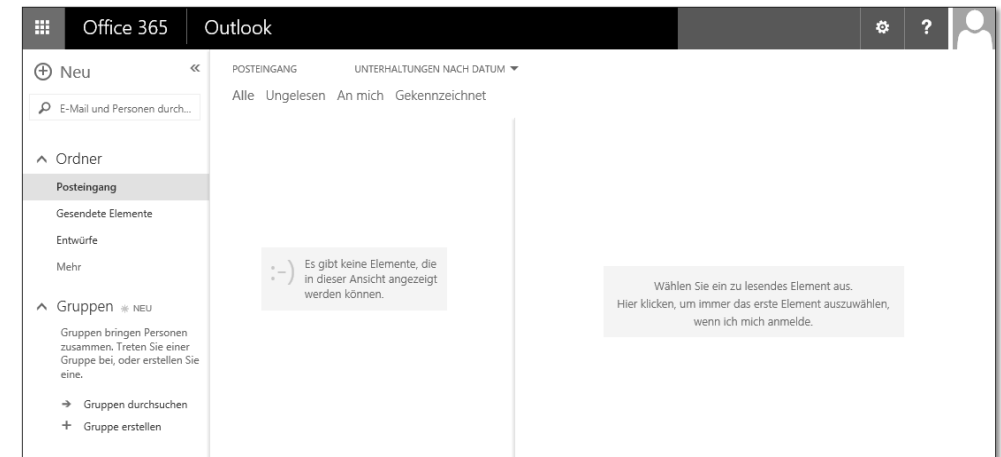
Office 365 Outlook

⊕ Neu

E-Mail und Personen durch...

∧ Ordner

Posteingang

Gesendete Elemente

Entwürfe

Mehr

∧ Gruppen NEU

Gruppen bringen Personen zusammen. Treten Sie einer Gruppe bei, oder erstellen Sie eine.

→ Gruppen durchsuchen

+ Gruppe erstellen

POSTEINGANG UNTERHALTUNGEN NACH DATUM

Alle Ungelesen An mich Gekennzeichnet

:-) Es gibt keine Elemente, die in dieser Ansicht angezeigt werden können.

Wählen Sie ein zu lesendes Element aus. Hier klicken, um immer das erste Element auszuwählen, wenn ich mich anmelde.